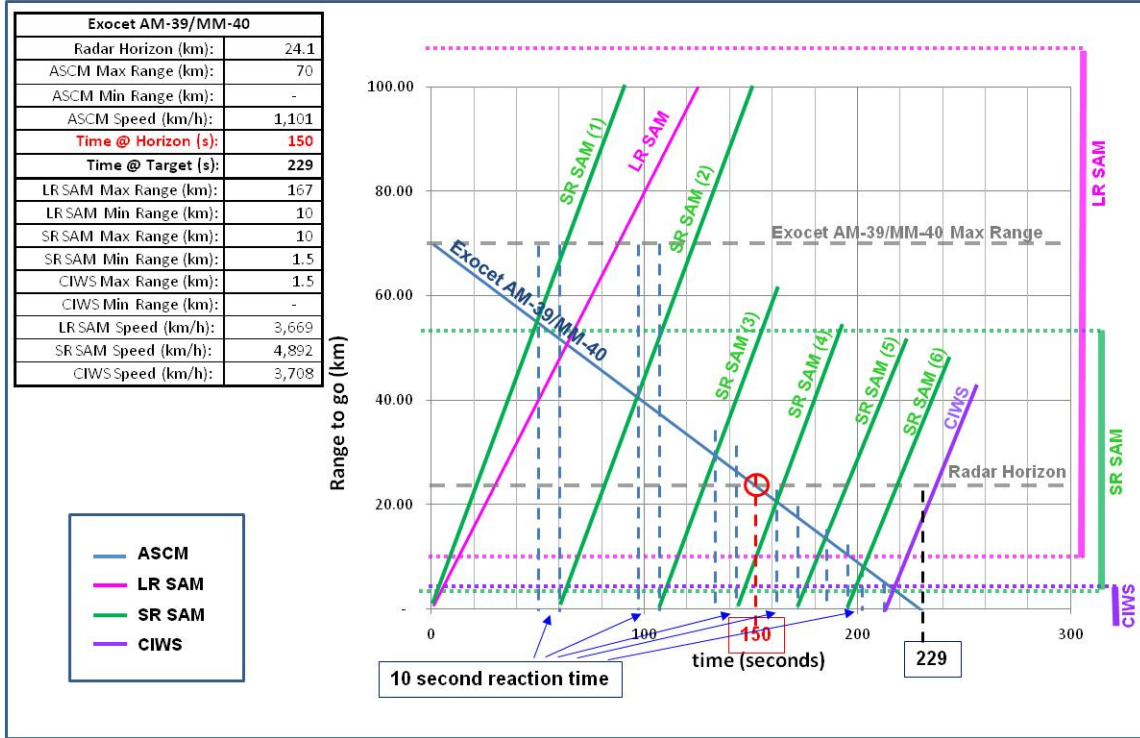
| Exocet AM-39/MM-40 | |
|---|---|
| Radar Horizon (km): | 24.1 |
| ASCM Max Range (km): | 70 |
| ASCM Min Range (km): | - |
| ASCM Speed (km/h): | 1,101 |
| Time @ Horizon (s): | 150 |
| Time @ Target (s): | 229 |
| LR SAM Max Range (km): | 167 |
| LR SAM Min Range (km): | 10 |
| SR SAM Max Range (km): | 10 |
| SR SAM Min Range (km): | 1.5 |
| CIWS Max Range (km): | 1.5 |
| CIWS Min Range (km): | - |
| LR SAM Speed (km/h): | 3,669 |
| SR SAM Speed (km/h): | 4,892 |
| CIWS Speed (km/h): | 3,708 |

ASCM
LR SAM
SR SAM
CIWS

100.00
80.00
60.00
40.00
20.00
-
Range to go (km)

SR SAM (1)
LR SAM
SR SAM (2)
Exocet AM-39/MM-40 Max Range
Exocet AM-39/MM-40
SR SAM (3)
SR SAM (4)
SR SAM (5)
SR SAM (6)
CIWS
Radar Horizon
LR SAM
SR SAM
CIWS

0
100
150
200
300
time (seconds)
229
10 second reaction time